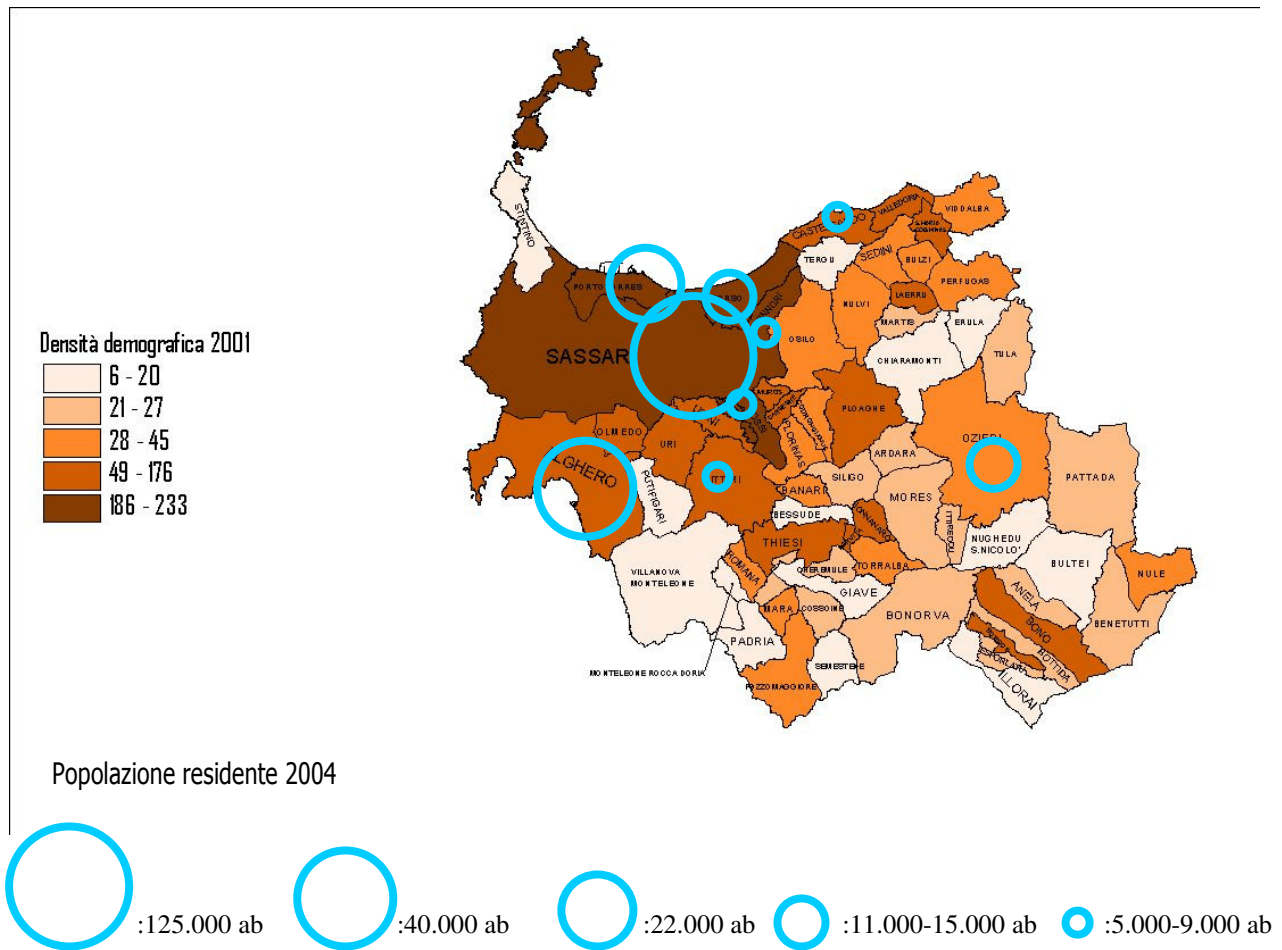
Densità demografica 2001
6 - 20
21 - 27
28 - 45
49 - 176
186 - 233

STINTINO
PORTO TORRES
SASSARI
CASTELSARDO
VALLEDORIA
SANTA MARIA COGHINAS
VIDDALBA
TERGU
SEDINI
BULZI
PERFUGAS
LAERRU
NULVI
MARTIS
ERULA
TULA
OSILO
SORSO
SENNORI
CHIARAMONTI
PLOAGHE
OZIERI
PATTADA
OLMEDO
URI
ALGHERO
PUTIFIGARI
ITTIRI
FLORINAS
CODRONGIANOS
ARDARA
SILIGO
BANARI
MORES
BESSUDE
ITIREDDU
NUGHEDU S.NICOLO'
BULTEI
NULE
THIESI
TORRALBA
CHEREMULE
VILLANOVA MONTELEONE
ROMANA
GIAVE
BONORVA
ANELA
BONO
BOTTIDA
BENETUTTI
MARA
COSSOINE
PADRIA
SEMESTENE
ILLORAI
MONTELEONE ROCCA DORIA
POZZOMAGGIORE

Popolazione residente 2004

:125.000 ab
:40.000 ab
:22.000 ab
:11.000-15.000 ab
:5.000-9.000 ab